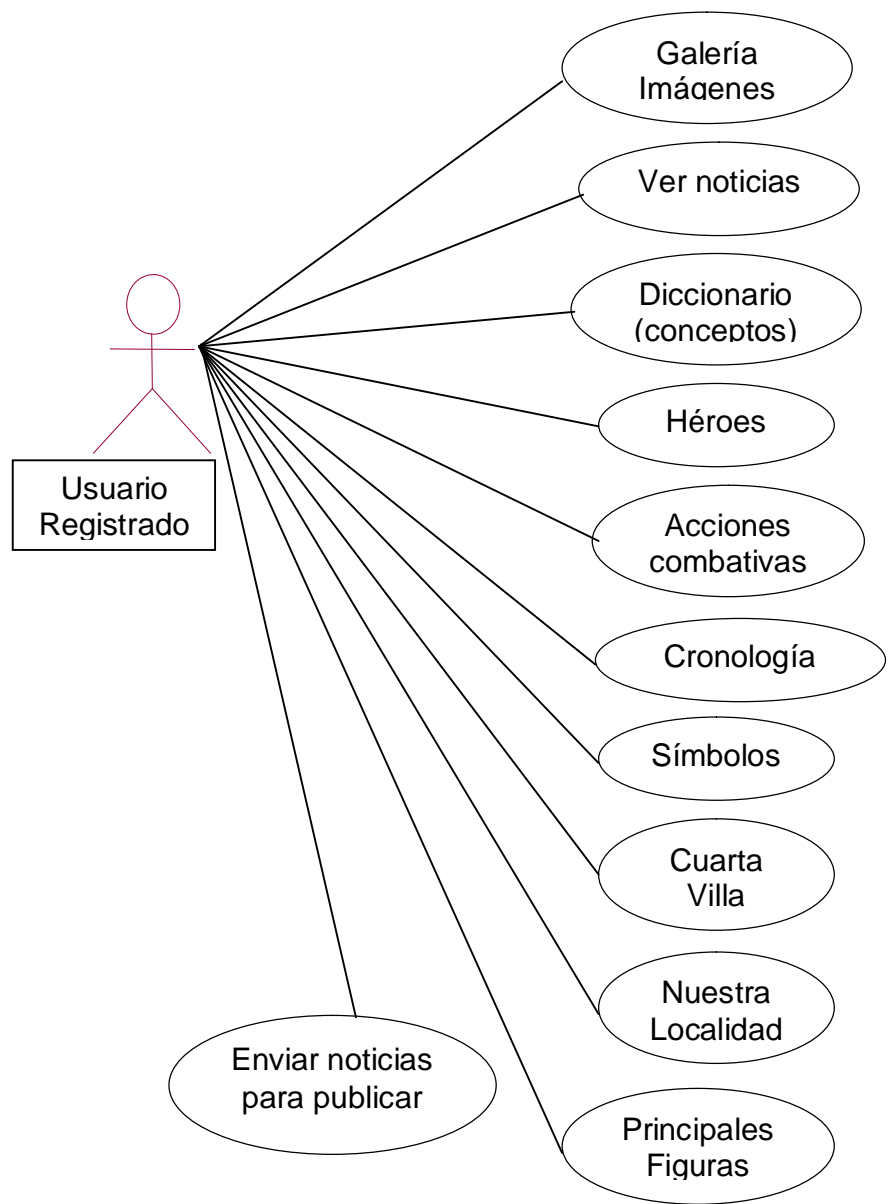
Galería Imágenes

Ver noticias

Diccionario (conceptos)

Usuario Registrado

Héroes

Acciones combativas

Cronología

Símbolos

Cuarta Villa

Nuestra Localidad

Enviar noticias para publicar

Principales Figuras